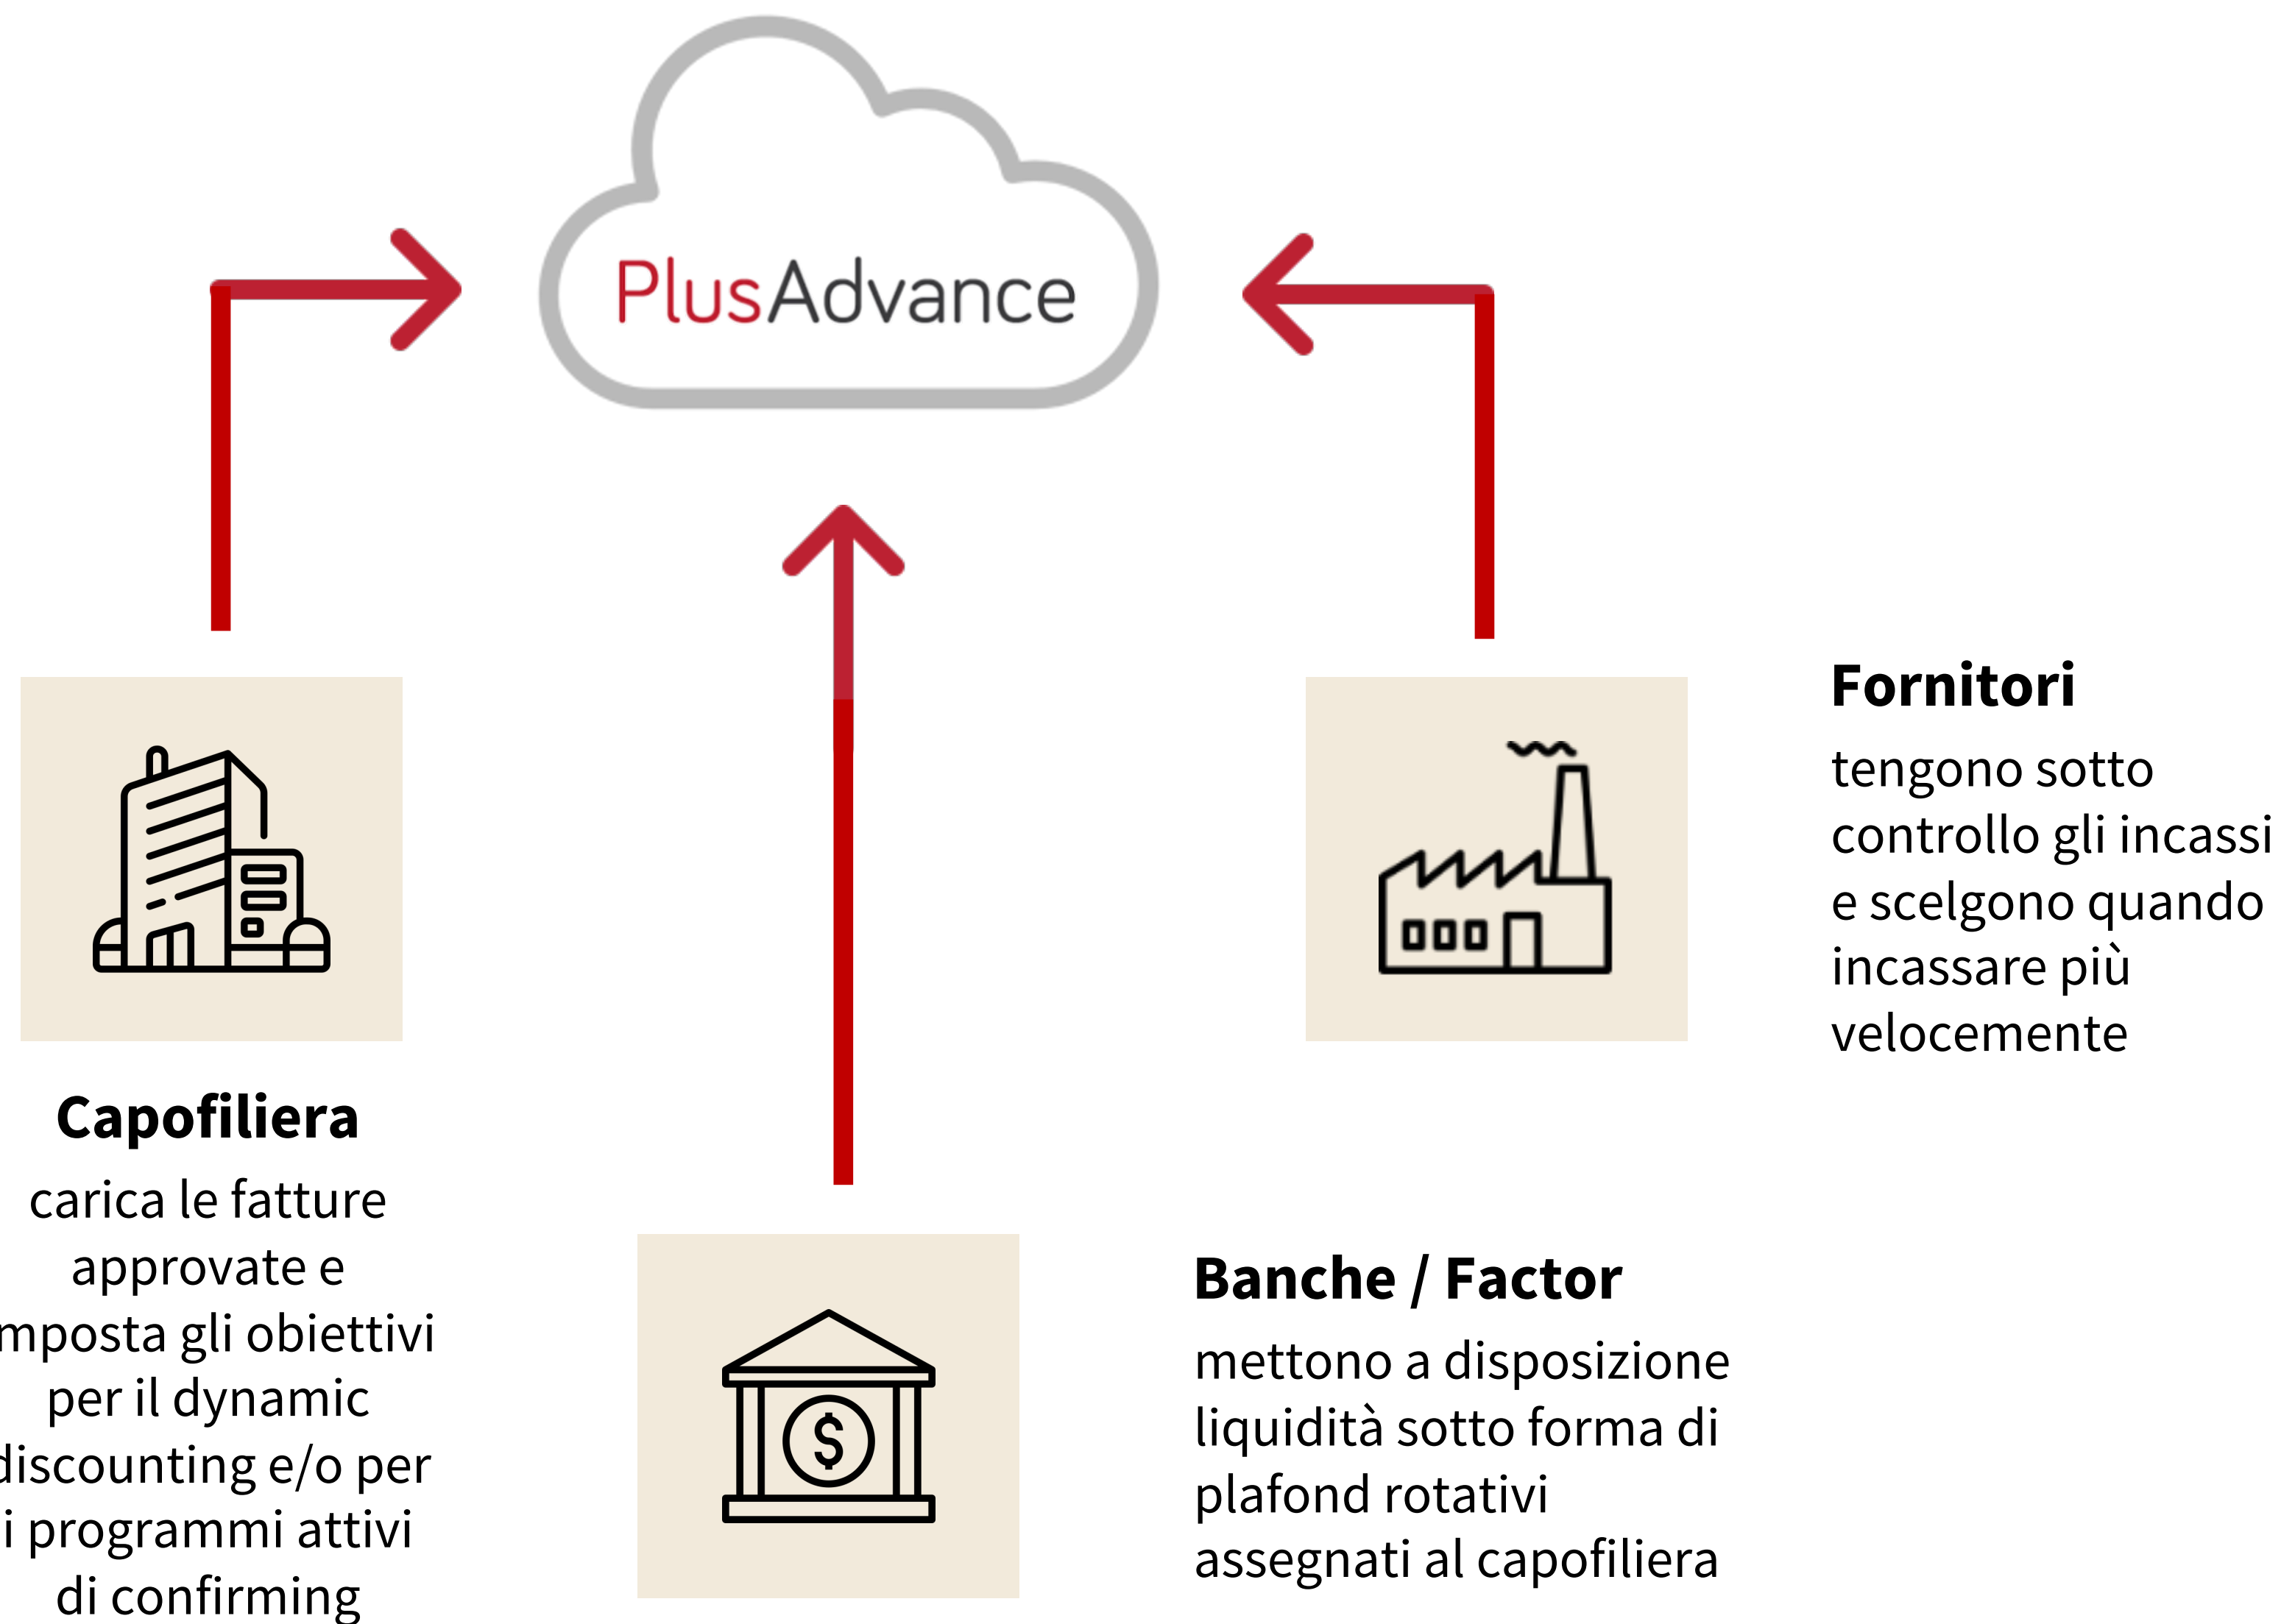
PlusAdvance

Fornitori
tengono sotto controllo gli incassi e scelgono quando incassare più velocemente

Capofiliera
carica le fatture approvate e mposta gli obiettivi per il dynamic discounting e/o per i programmi attivi di confirming

Banche / Factor
mettono a disposizione liquidità sotto forma di plafond rotativi assegnati al capofiliera